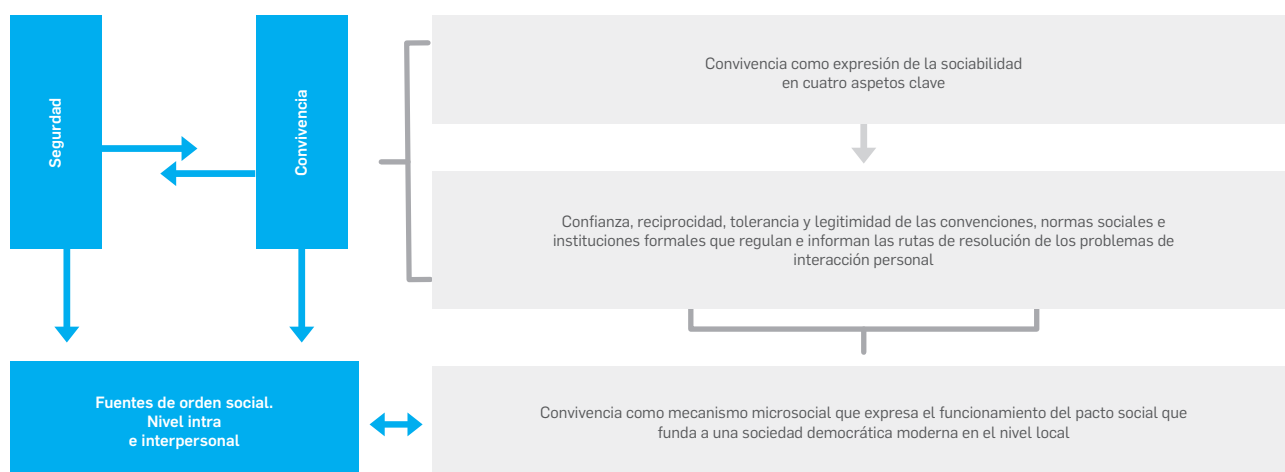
Seguridad

Convivencia

Convivencia como expresión de la sociabilidad en cuatro aspectos clave

Confianza, reciprocidad, tolerancia y legitimidad de las convenciones, normas sociales e instituciones formales que regulan e informan las rutas de resolución de los problemas de interacción personal

Fuentes de orden social. Nivel intra e interpersonal

Convivencia como mecanismo microsocial que expresa el funcionamiento del pacto social que funda a una sociedad democrática moderna en el nivel local